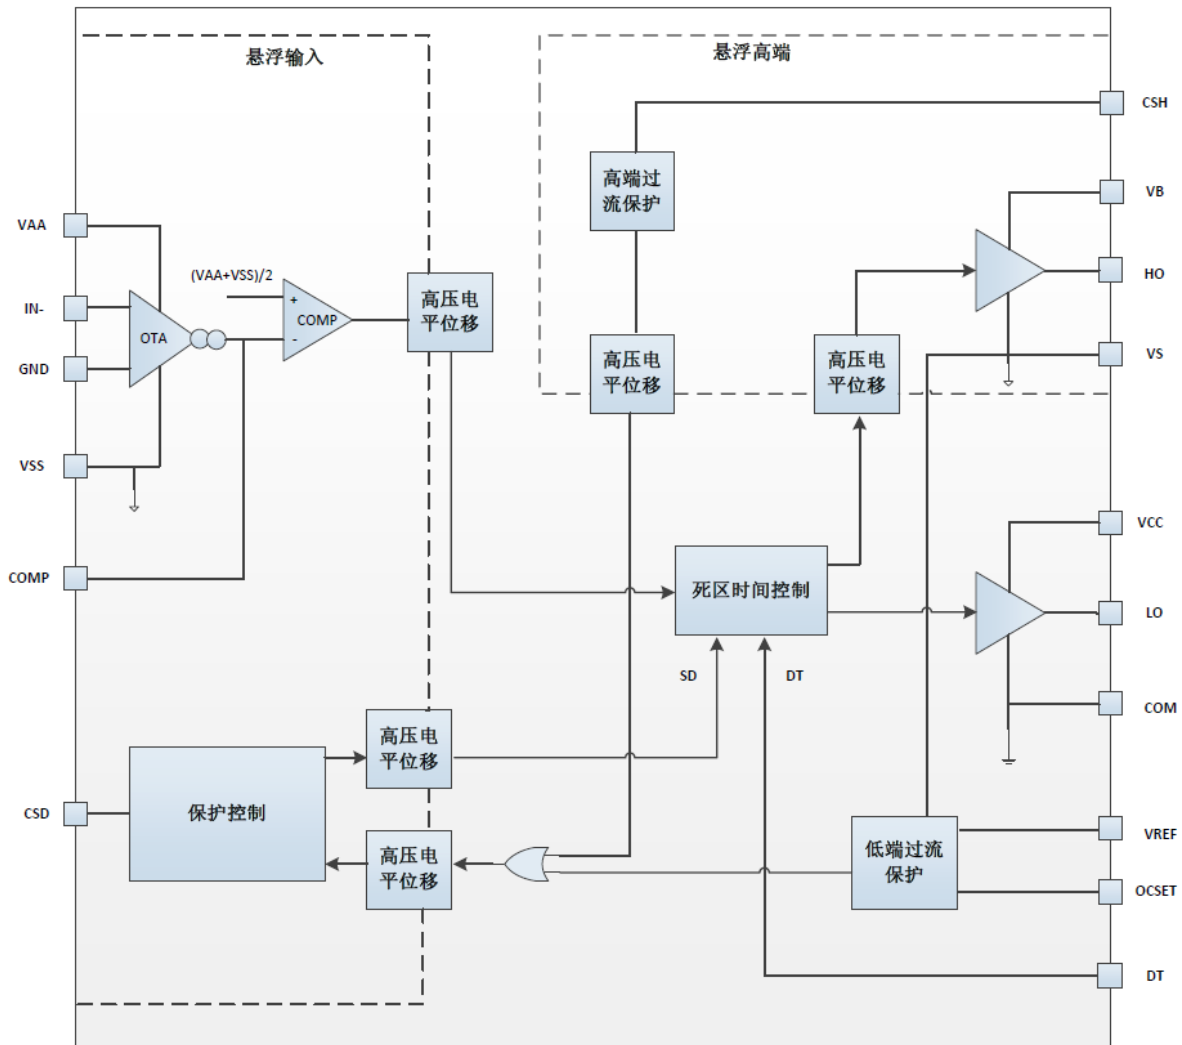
悬浮输入

悬浮高端

CSH

高端过流保护

VB

VAA

(VAA+VSS)/2

+

COMP

-

高压电平位移

HO

IN-

OTA

高压电平位移

高压电平位移

VS

GND

VSS

VCC

COMP

死区时间控制

LO

SD

DT

COM

高压电平位移

保护控制

CSD

VREF

高压电平位移

低端过流保护

OCSET

DT